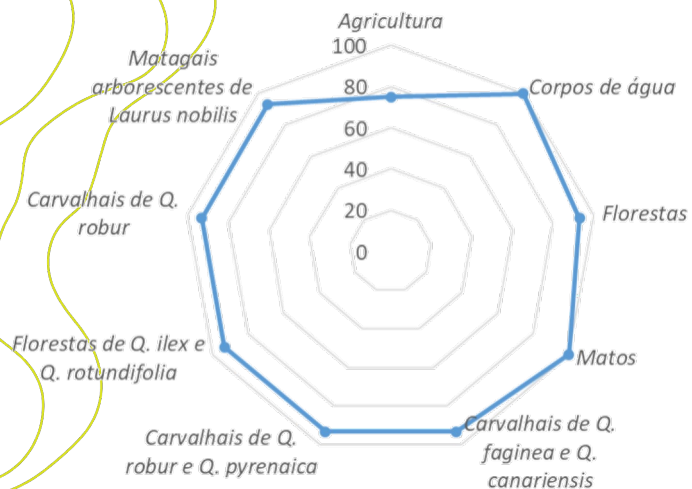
Agricultura

100

80

60

40

20

0

Corpos de água

Florestas

Matos

Carvalhais de Q. faginea e Q. canariensis

Carvalhais de Q. robur e Q. pyrenaica

Florestas de Q. ilex e Q. rotundifolia

Carvalhais de Q. robur

Matagais arborescentes de Laurus nobilis